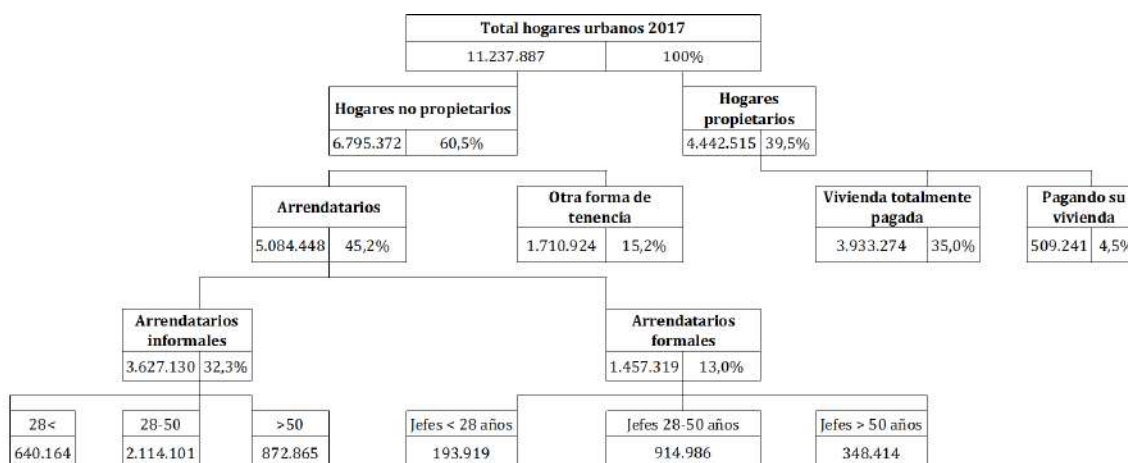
Total hogares urbanos 2017

11.237.887 | 100%

Hogares no propietarios

6.795.372 | 60,5%

Hogares propietarios

4.442.515 | 39,5%

Arrendatarios

5.084.448 | 45,2%

Otra forma de tenencia

1.710.924 | 15,2%

Vivienda totalmente pagada

3.933.274 | 35,0%

Pagando su vivienda

509.241 | 4,5%

Arrendatarios informales

3.627.130 | 32,3%

Arrendatarios formales

1.457.319 | 13,0%

28<

640.164

28-50

2.114.101

>50

872.865

Jefes < 28 años

193.919

Jefes 28-50 años

914.986

Jefes > 50 años

348.414